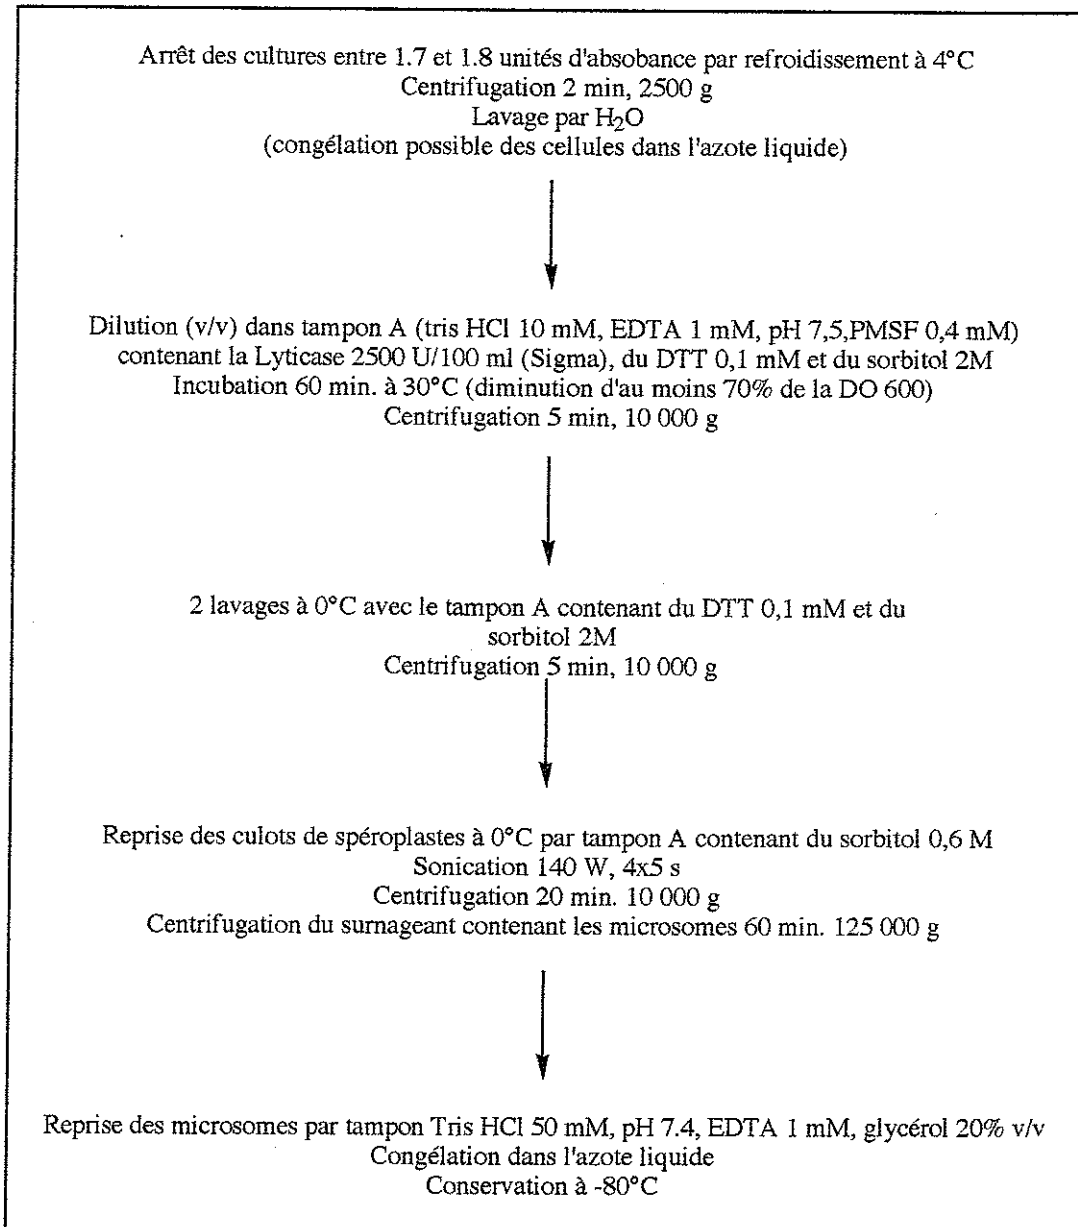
Arrêt des cultures entre 1.7 et 1.8 unités d'absobance par refroidissement à 4°C
Centrifugation 2 min, 2500 g
Lavage par $H_2O$
(congélation possible des cellules dans l'azote liquide)

Dilution (v/v) dans tampon A (tris HCl 10 mM, EDTA 1 mM, pH 7,5,PMSF 0,4 mM)
contenant la Lyticase 2500 U/100 ml (Sigma), du DTT 0,1 mM et du sorbitol 2M
Incubation 60 min. à 30°C (diminution d'au moins 70% de la DO 600)
Centrifugation 5 min, 10 000 g

2 lavages à 0°C avec le tampon A contenant du DTT 0,1 mM et du sorbitol 2M
Centrifugation 5 min, 10 000 g

Reprise des culots de spéroplastes à 0°C par tampon A contenant du sorbitol 0,6 M
Sonication 140 W, 4x5 s
Centrifugation 20 min. 10 000 g
Centrifugation du surnageant contenant les microsomes 60 min. 125 000 g

Reprise des microsomes par tampon Tris HCl 50 mM, pH 7.4, EDTA 1 mM, glycérol 20% v/v
Congélation dans l'azote liquide
Conservation à -80°C